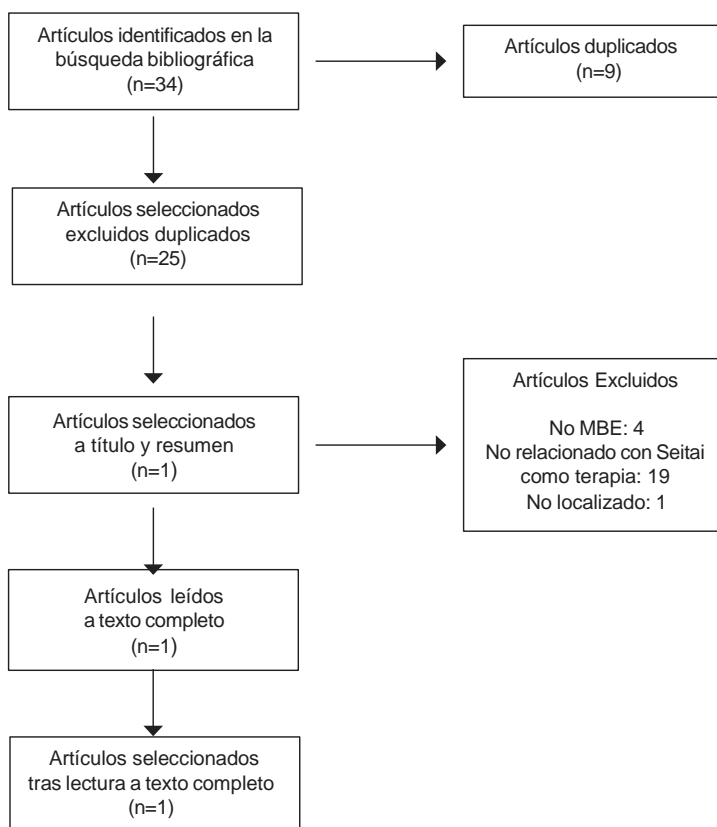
Artículos identificados en la búsqueda bibliográfica (n=34)

Artículos duplicados (n=9)

Artículos seleccionados excluidos duplicados (n=25)

Artículos seleccionados a título y resumen (n=1)

Artículos Excluidos

No MBE: 4
No relacionado con Seitai como terapia: 19
No localizado: 1

Artículos leídos a texto completo (n=1)

Artículos seleccionados tras lectura a texto completo (n=1)